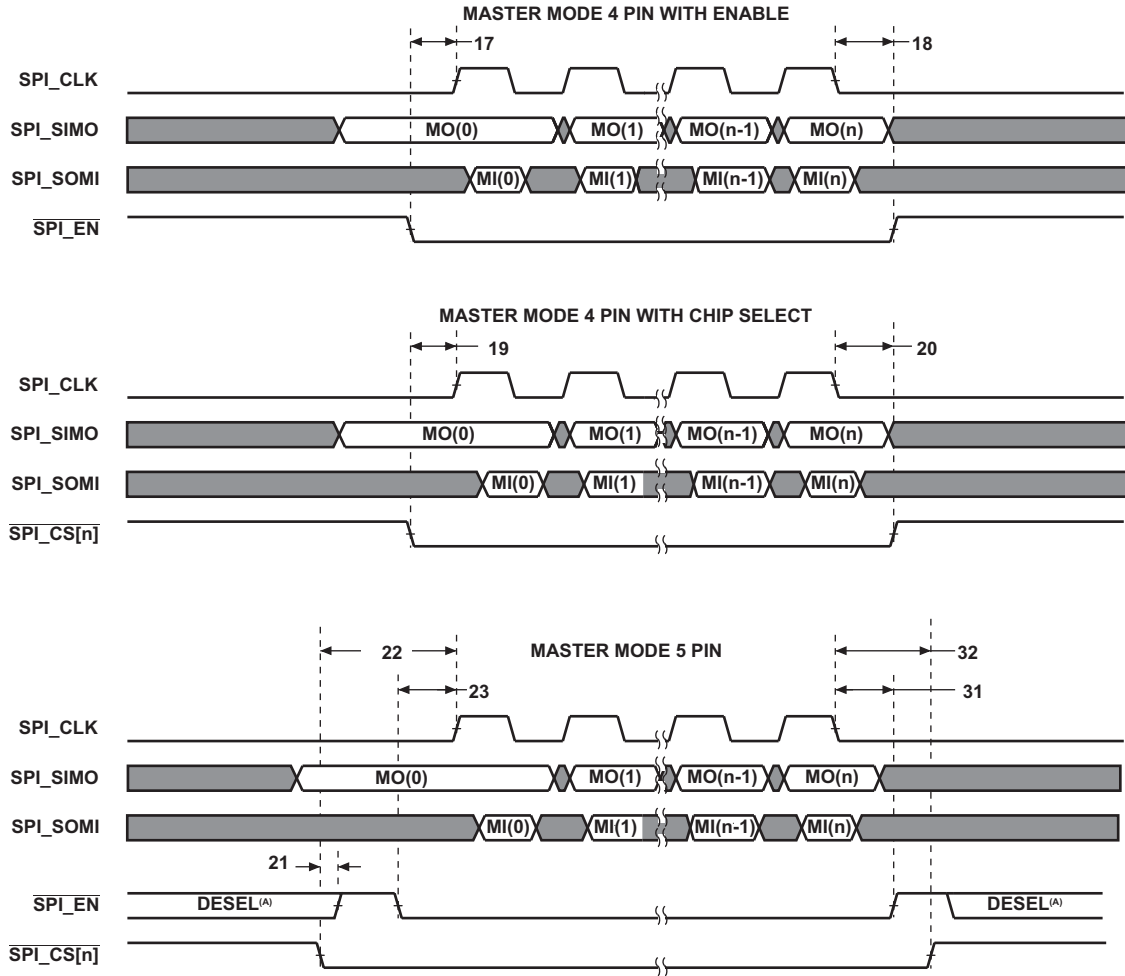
MASTER MODE 4 PIN WITH ENABLE

17

18

SPI_CLK

SPI_SIMO

MO(0)

MO(1)

MO(n-1)

MO(n)

SPI_SOMI

MI(0)

MI(1)

MI(n-1)

MI(n)

$\overline{\text{SPI\_EN}}$

MASTER MODE 4 PIN WITH CHIP SELECT

19

20

SPI_CLK

SPI_SIMO

MO(0)

MO(1)

MO(n-1)

MO(n)

SPI_SOMI

MI(0)

MI(1)

MI(n-1)

MI(n)

$\overline{\text{SPI\_CS[n]}}$

22

MASTER MODE 5 PIN

32

23

31

SPI_CLK

SPI_SIMO

MO(0)

MO(1)

MO(n-1)

MO(n)

SPI_SOMI

MI(0)

MI(1)

MI(n-1)

MI(n)

21

$\overline{\text{SPI\_EN}}$

DESEL$^{(A)}$

DESEL$^{(A)}$

$\overline{\text{SPI\_CS[n]}}$